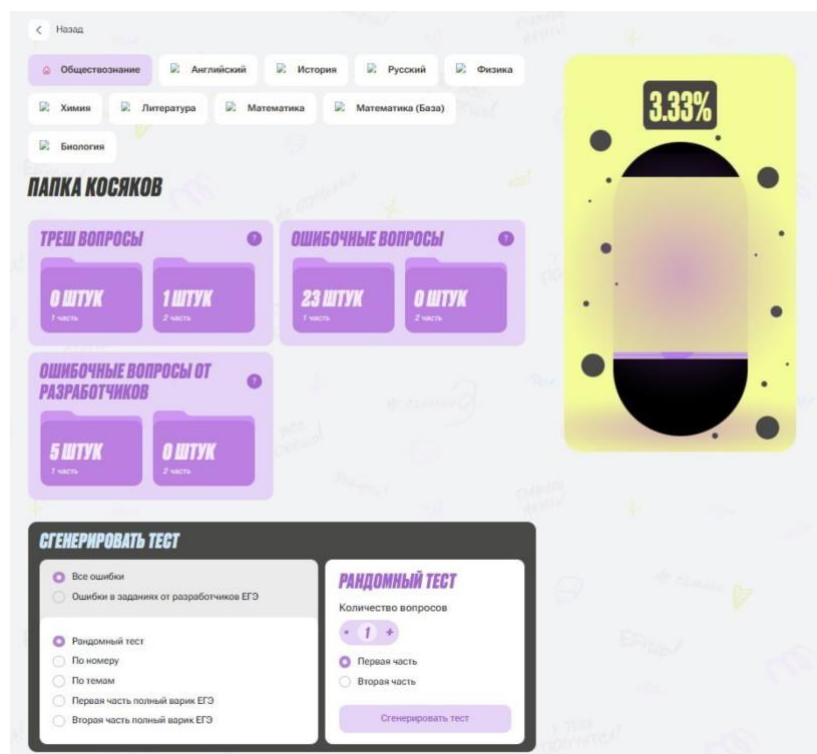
Назад

Обществознание
Английский
История
Русский
Физика
Химия
Литература
Математика
Математика (База)
Биология

ПАПКА КОСЯКОВ

ТРЕШ ВОПРОСЫ
0 ШТУК
1 часть
1 ШТУК
2 часть

ОШИБОЧНЫЕ ВОПРОСЫ
23 ШТУК
1 часть
0 ШТУК
2 часть

ОШИБОЧНЫЕ ВОПРОСЫ ОТ РАЗРАБОТЧИКОВ
5 ШТУК
1 часть
0 ШТУК
2 часть

3.33%

СГЕНЕРИРОВАТЬ ТЕСТ

Все ошибки
Ошибки в заданиях от разработчиков ЕГЭ

Рандомный тест
По номеру
По темам
Первая часть полный варик ЕГЭ
Вторая часть полный варик ЕГЭ

РАНДОМНЫЙ ТЕСТ
Количество вопросов
- 1 +
Первая часть
Вторая часть
Сгенерировать тест